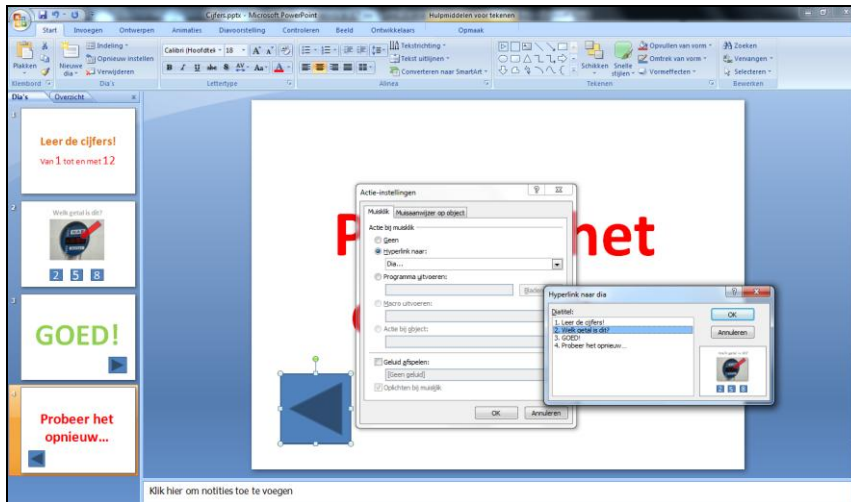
Cijfers.pptx - Microsoft PowerPoint

Hulpmiddelen voor tekenen

Start Invoegen Ontwerpen Animaties Diavoorstelling Controleren Beeld Ontwikkelaars Opmaak

Plakken Nieuwe dia Indeling Opnieuw instellen Verwijderen Klembord Dia's

Calibri (Hoofdtekst) 18 Lettertype

Tekstrichting Tekst uitlijnen Converteren naar SmartArt Alinea

Schikken Snelle stijlen Opvullen van vorm Omtrek van vorm Vormeffecten Tekenen

Zoeken Vervangen Selecteren Bewerken

Dia's Overzicht

1
Leer de cijfers!
Van 1 tot en met 12

2
Welk getal is dit?
2 5 8

3
GOED!

4
Probeer het opnieuw...

P het

Actie-instellingen

Muisklik Muisaanwijzer op object

Actie bij muisklik
Geen
Hyperlink naar:
Dia...
Programma uitvoeren:
Bladeren
Macro uitvoeren:
Actie bij object:
Geluid afspelen:
[Geen geluid]
Oplichten bij muisklik

OK Annuleren

Hyperlink naar dia

Diatitel:
1. Leer de cijfers!
2. Welk getal is dit?
3. GOED!
4. Probeer het opnieuw...

OK
Annuleren

2 5 8

Klik hier om notities toe te voegen